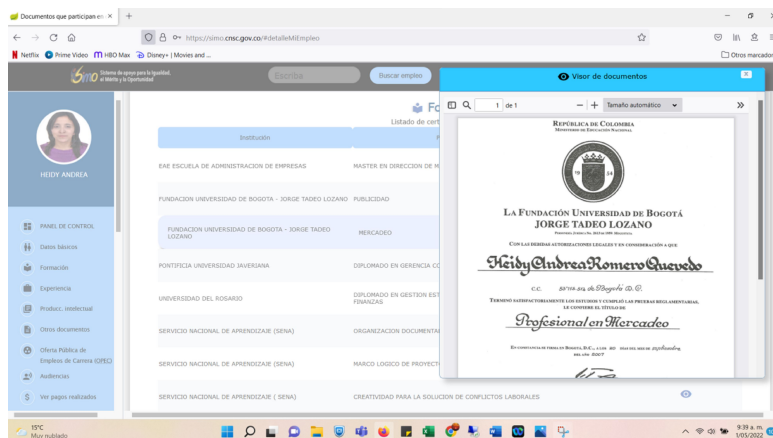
Documentos que participan en ×   +

https://simo.cnsc.gov.co/#detalleMiEmpleo

Netflix   Prime Video   HBO Max   Disney+ | Movies and ...   Otros marcadores

simo Sistema de apoyo para la Igualdad, el Mérito y la Oportunidad   Escriba   Buscar empleo

HEIDY ANDREA

PANEL DE CONTROL
Datos básicos
Formación
Experiencia
Producc. intelectual
Otros documentos
Oferta Pública de Empleos de Carrera (OPEC)
Audiencias
Ver pagos realizados

Fo
Listado de cert

| Institución | |
|---|---|
| EAE ESCUELA DE ADMINISTRACION DE EMPRESAS | MASTER EN DIRECCION DE M |
| FUNDACION UNIVERSIDAD DE BOGOTA - JORGE TADEO LOZANO | PUBLICIDAD |
| FUNDACION UNIVERSIDAD DE BOGOTA - JORGE TADEO LOZANO | MERCADEO |
| PONTIFICIA UNIVERSIDAD JAVERIANA | DIPLOMADO EN GERENCIA CO |
| UNIVERSIDAD DEL ROSARIO | DIPLOMADO EN GESTION EST FINANZAS |
| SERVICIO NACIONAL DE APRENDIZAJE (SENA) | ORGANIZACION DOCUMENTA |
| SERVICIO NACIONAL DE APRENDIZAJE (SENA) | MARCO LOGICO DE PROYECT |
| SERVICIO NACIONAL DE APRENDIZAJE ( SENA) | CREATIVIDAD PARA LA SOLUCION DE CONFLICTOS LABORALES |

Visor de documentos

1 de 1   Tamaño automático

REPÚBLICA DE COLOMBIA
MINISTERIO DE EDUCACIÓN NACIONAL

LA FUNDACIÓN UNIVERSIDAD DE BOGOTÁ
JORGE TADEO LOZANO
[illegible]
CON LAS DEBIDAS AUTORIZACIONES LEGALES Y EN CONSIDERACIÓN A QUE
Heidy Andrea Romero Quevedo
C.C. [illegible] de Bogotá D.C.
TERMINÓ SATISFACTORIAMENTE LOS ESTUDIOS Y CUMPLIÓ LAS PRUEBAS REGLAMENTARIAS,
LE CONFIERE EL TÍTULO DE
Profesional en Mercadeo
EN CONSTANCIA SE FIRMA EN BOGOTÁ, D.C., A LOS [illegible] DÍAS DEL MES DE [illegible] DEL AÑO 2007

15°C
Muy nublado
9:39 a. m.
1/05/2022